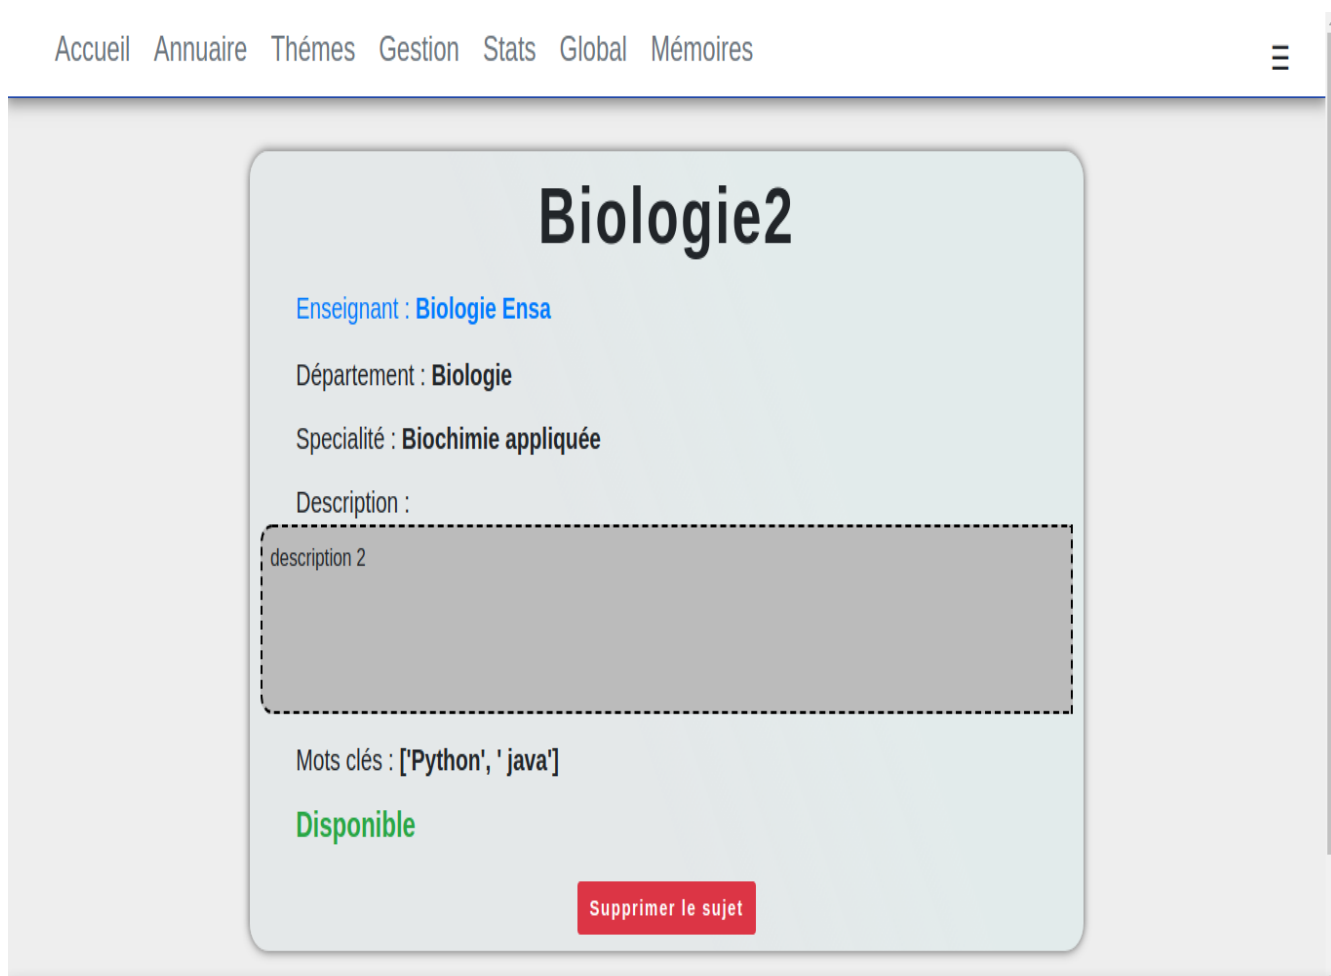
Accueil Annuaire Thémes Gestion Stats Global Mémoires

Biologie2

Enseignant : Biologie Ensa

Département : Biologie

Specialité : Biochimie appliquée

Description :

description 2

Mots clés : ['Python', ' java']

Disponible

Supprimer le sujet